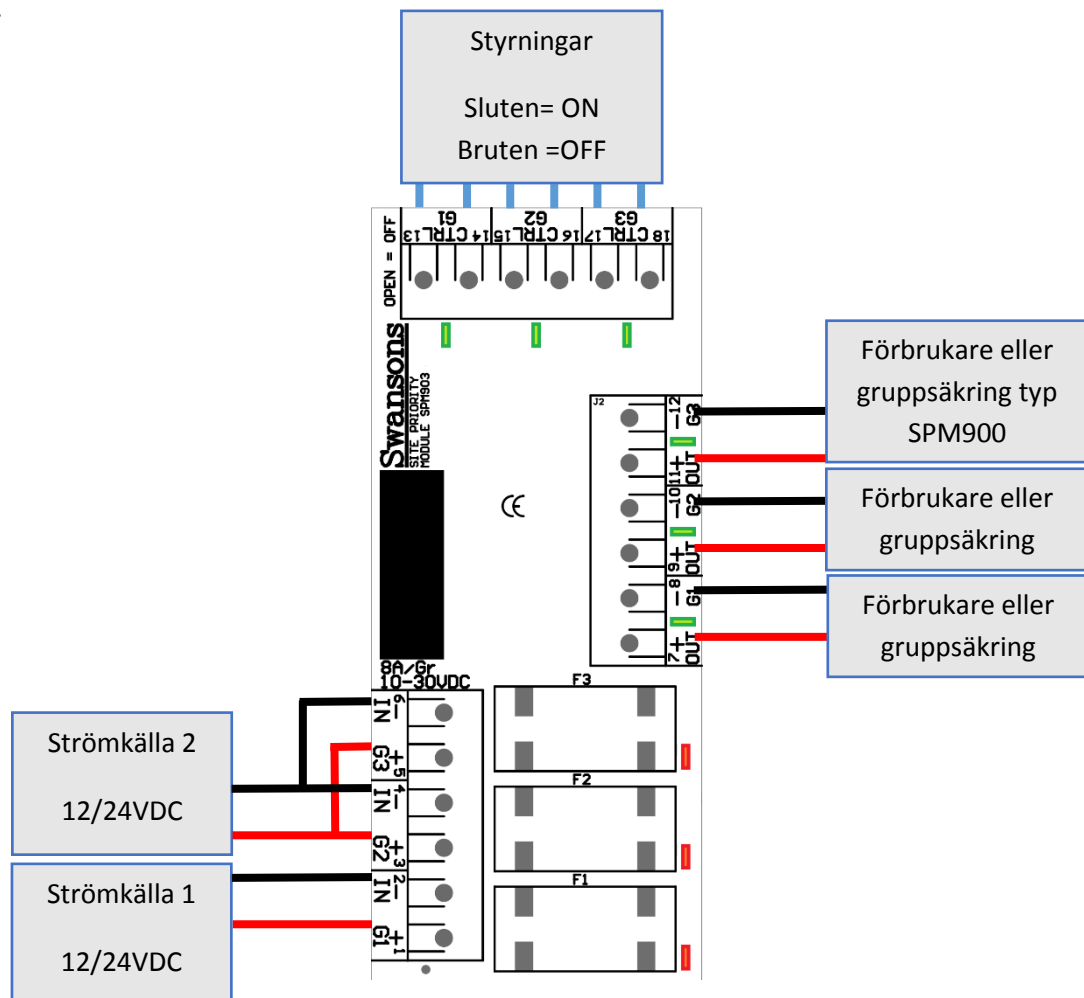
Styrningar

Sluten= ON
Bruten =OFF

OPEN = OFF
13 CTRL 14
G1
15 CTRL 16
G2
17 CTRL 18
G3

Swansons
SITE PRIORITY
MODULE SPM903

CE

J2
12 −
G3
11 +
OUT
10 −
G2
9 +
OUT
8 −
G1
7 +
OUT

Förbrukare eller gruppsäkring typ SPM900

Förbrukare eller gruppsäkring

Förbrukare eller gruppsäkring

8A/Gr
10-30VDC

6 −
IN
5 +
G3
4 −
IN
3 +
G2
2 −
IN
1 +
G1

F3
F2
F1

Strömkälla 2

12/24VDC

Strömkälla 1

12/24VDC